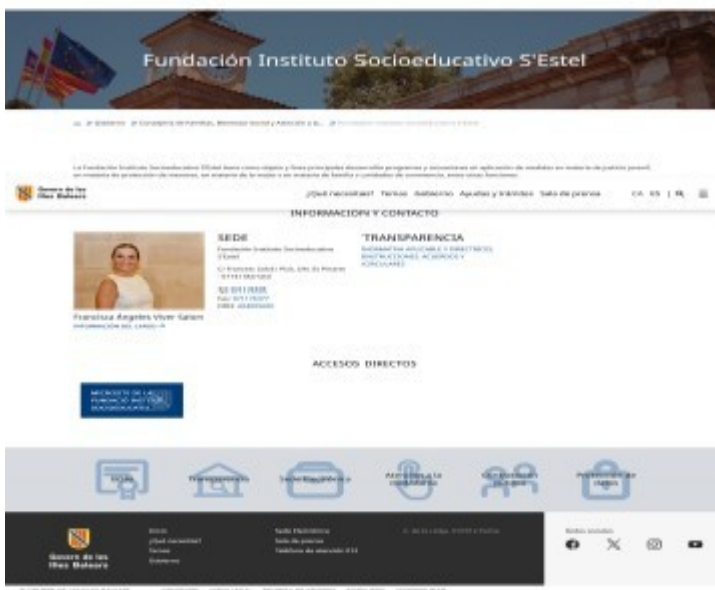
Fundación Instituto Socioeducativo S'Estel

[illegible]

La Fundación Instituto Socioeducativo S'Estel tiene como objeto y fines principales desarrollar programas y actuaciones en aplicación de medidas en materia de justicia penal, en materia de protección de menores, en materia de la mujer y en materia de familia y cuidados de convivencia, entre otras funciones.

Govern de les Illes Balears

¿Qué necesitas? Temas Gobierno Ayudas y trámites Sala de prensa CA ES

INFORMACIÓN Y CONTACTO

Francisca Ángeles Viver Salom
INFORMACIÓN DEL CARGO

SEDE
Fundación Instituto Socioeducativo S'Estel
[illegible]
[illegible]

TRANSPARENCIA
NORMATIVA APLICABLE Y DIRECTRICES, INSTRUCCIONES, ACUERDOS Y CIRCULARES

ACCESOS DIRECTOS

MICROSITE DE LA FUNDACIÓ INSTITUT SOCIOEDUCATIU

Sede
Transparencia
Sede Electrónica
Atención a la ciudadanía
Quejas y sugerencias
Protección de datos

Govern de les Illes Balears

Inicio
¿Qué necesitas?
Temas
Gobierno

Sede Electrónica
Sala de prensa
Teléfono de atención 012

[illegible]

Redes sociales